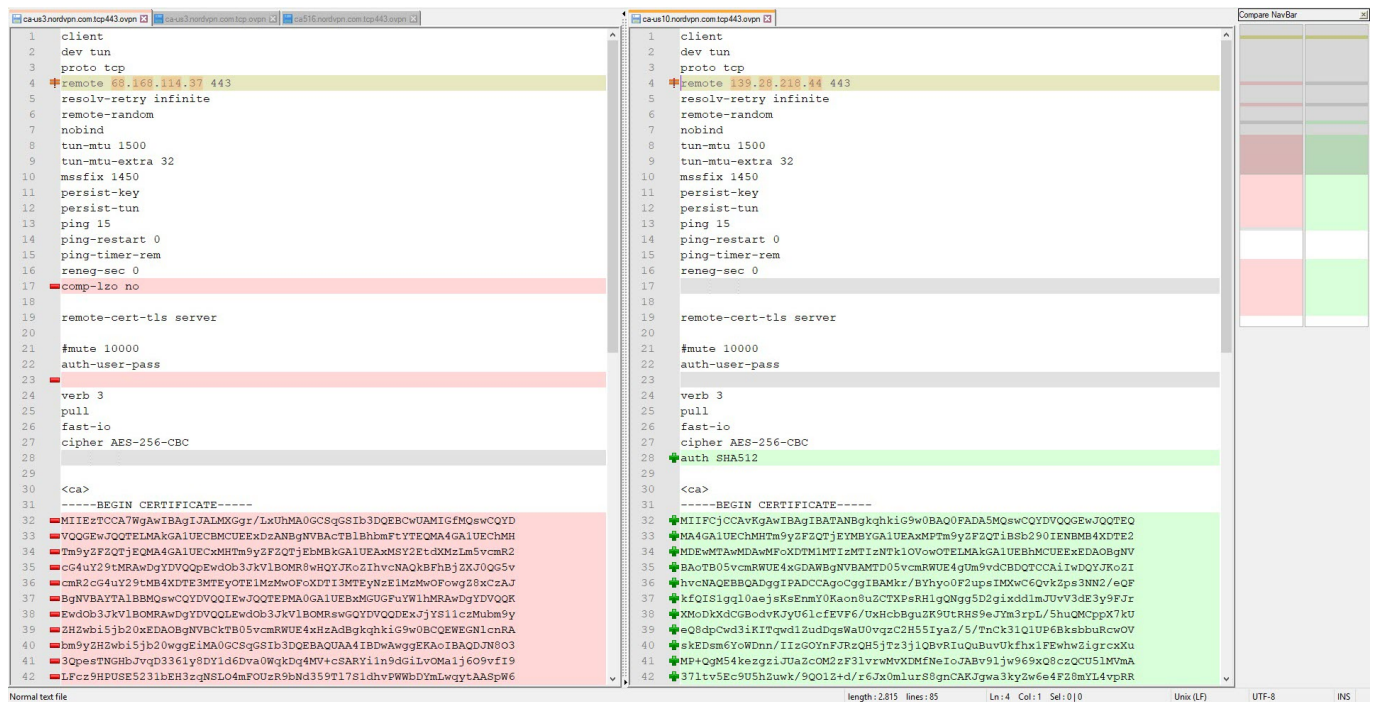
ca-us3.nordvpn.com.tcp443.ovpn ca-us3.nordvpn.com.tcp.ovpn ca516.nordvpn.com.tcp443.ovpn

1 client
2 dev tun
3 proto tcp
4 remote 68.168.114.37 443
5 resolv-retry infinite
6 remote-random
7 nobind
8 tun-mtu 1500
9 tun-mtu-extra 32
10 mssfix 1450
11 persist-key
12 persist-tun
13 ping 15
14 ping-restart 0
15 ping-timer-rem
16 reneg-sec 0
17 comp-lzo no
18
19 remote-cert-tls server
20
21 #mute 10000
22 auth-user-pass
23
24 verb 3
25 pull
26 fast-io
27 cipher AES-256-CBC
28
29
30 <ca>
31 -----BEGIN CERTIFICATE-----
32 MIIEzTCCA7WgAwIBAgIJALMXGgr/LxUhMA0GCSqGSIb3DQEBCwUAMIGfMQswCQYD
33 VQQGEwJQQTELMAkGA1UECBMCUEExDzANBgNVBAcTBlBhbmFtYTEQMA4GA1UEChMH
34 Tm9yZFZQTjEQMA4GA1UECxMHTm9yZFZQTjEbMBkGA1UEAxMSY2EtdXMzLm5vcmR2
35 cG4uY29tMRAwDgYDVQQpEwdOb3JkVlBOMR8wHQYJKoZIhvcNAQkBFhBjZXJ0QG5v
36 cmR2cG4uY29tMB4XDTE3MTEyOTE1MzMwOFoXDTI3MTEyNzE1MzMwOFowgZ8xCzAJ
37 BgNVBAYTAlBBMQswCQYDVQQIEwJQQTEPMA0GA1UEBxMGUGFuYW1hMRAwDgYDVQQK
38 EwdOb3JkVlBOMRAwDgYDVQQLEwdOb3JkVlBOMRswGQYDVQQDExJjYS11czMubm9y
39 ZHZwbi5jb20xEDAOBgNVBCkTB05vcmRWUE4xHzAdBgkqhkiG9w0BCQEWEGNlcnRA
40 bm9yZHZwbi5jb20wggEiMA0GCSqGSIb3DQEBAQUAA4IBDwAwggEKAoIBAQDJN8O3
41 3QpesTNGHbJvqD3361y8DY1d6Dva0WqkDq4MV+cSARYi1n9dGiLvOMa1j6O9vfI9
42 LFcz9HPUSE5231bEH3zqNSLO4mFOUzR9bNd359Tl7SldhvPWWbDYmLwqytAASpW6

ca-us10.nordvpn.com.tcp443.ovpn

1 client
2 dev tun
3 proto tcp
4 remote 139.28.218.44 443
5 resolv-retry infinite
6 remote-random
7 nobind
8 tun-mtu 1500
9 tun-mtu-extra 32
10 mssfix 1450
11 persist-key
12 persist-tun
13 ping 15
14 ping-restart 0
15 ping-timer-rem
16 reneg-sec 0
17
18
19 remote-cert-tls server
20
21 #mute 10000
22 auth-user-pass
23
24 verb 3
25 pull
26 fast-io
27 cipher AES-256-CBC
28 auth SHA512
29
30 <ca>
31 -----BEGIN CERTIFICATE-----
32 MIIFCjCCAvKgAwIBAgIBATANBgkqhkiG9w0BAQ0FADA5MQswCQYDVQQGEwJQQTEQ
33 MA4GA1UEChMHTm9yZFZQTjEYMBYGA1UEAxMPTm9yZFZQTiBSb290IENBMB4XDTE2
34 MDEwMTAwMDAwMFoXDTM1MTIzMTIzNTk1OVowOTELMAkGA1UEBhMCUEExEDAOBgNV
35 BAoTB05vcmRWUE4xGDAWBgNVBAMTD05vcmRWUE4gUm9vdCBDQTCCAiIwDQYJKoZI
36 hvcNAQEBBQADggIPADCCAgoCggIBAMkr/BYhyo0F2upsIMXwC6QvkZps3NN2/eQF
37 kfQIS1gql0aejsKsEnmY0Kaon8uZCTXPsRH1gQNgg5D2gixdd1mJUvV3dE3y9FJr
38 XMoDkXdCGBodvKJyU6lcfEVF6/UxHcbBguZK9UtRHS9eJYm3rpL/5huQMCppX7kU
39 eQ8dpCwd3iKITqwd1ZudDqsWaU0vqzC2H55IyaZ/5/TnCk31Q1UP6BksbbuRcwOV
40 skEDsm6YoWDnn/IIzGOYnFJRzQH5jTz3j1QBvRIuQuBuvUkfhx1FEwhwZigrcxXu
41 MP+QgM54kezgziJUaZcOM2zF3lvrwMvXDMfNeIoJABv9ljw969xQ8czQCU5lMVmA
42 37ltv5Ec9U5hZuwk/9QO1Z+d/r6Jx0mlurS8gnCAKJgwa3kyZw6e4FZ8mYL4vpRR

Compare NavBar

Normal text file    length : 2,815   lines : 85    Ln : 4   Col : 1   Sel : 0 | 0    Unix (LF)    UTF-8    INS